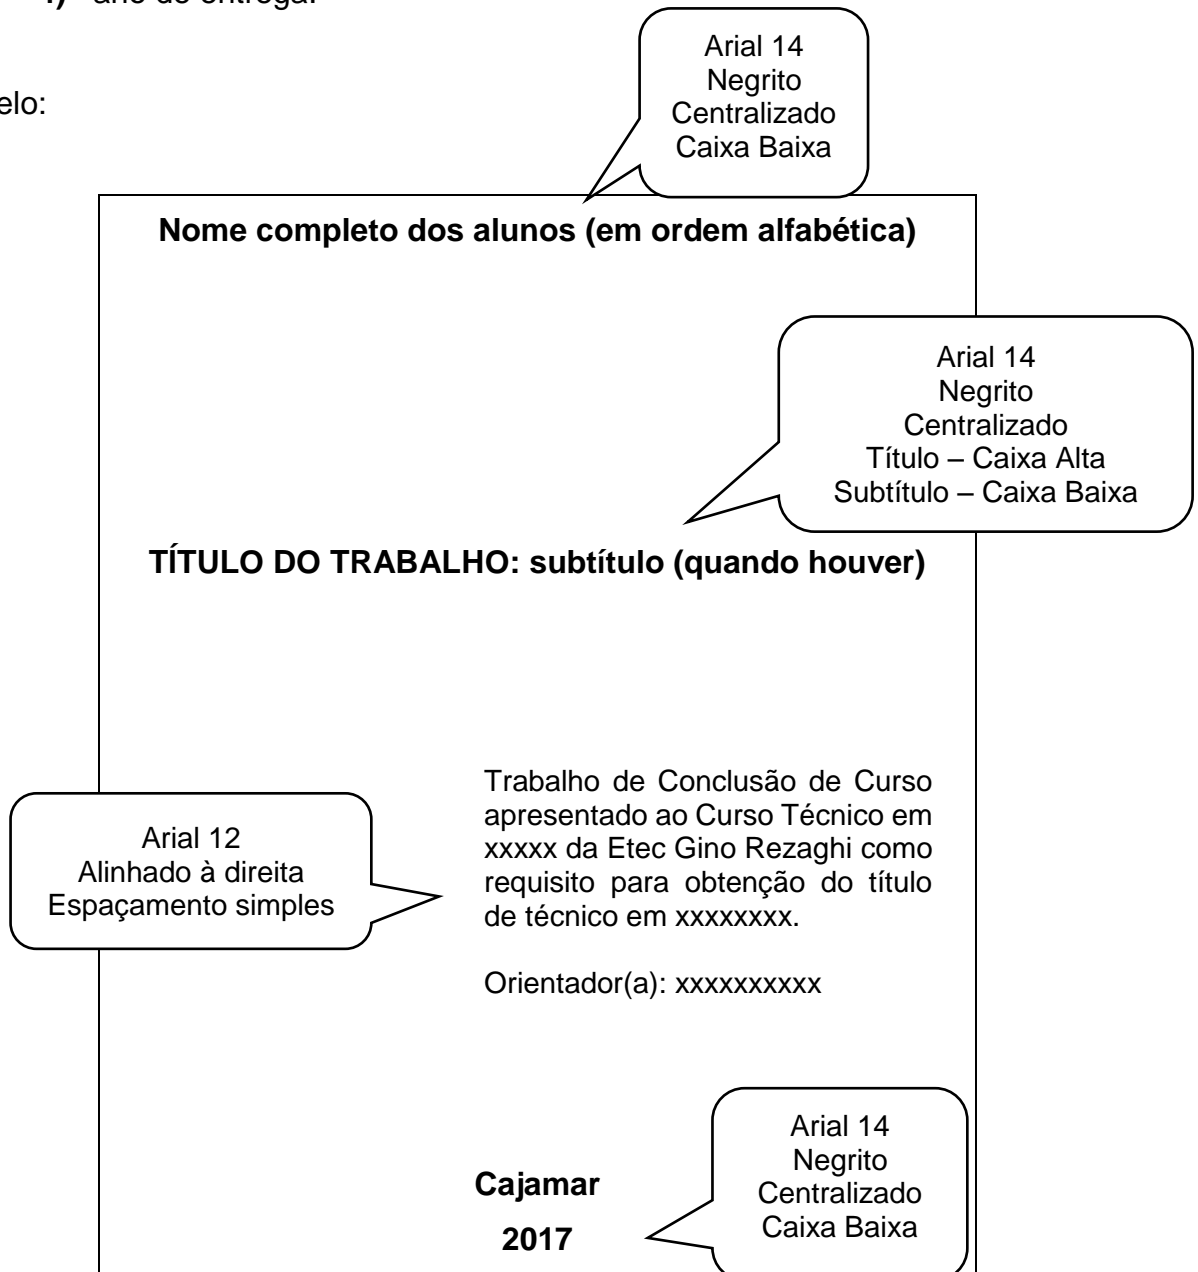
f) ano de entrega.

elo:

Arial 14
Negrito
Centralizado
Caixa Baixa

**Nome completo dos alunos (em ordem alfabética)**

Arial 14
Negrito
Centralizado
Título – Caixa Alta
Subtítulo – Caixa Baixa

**TÍTULO DO TRABALHO: subtítulo (quando houver)**

Arial 12
Alinhado à direita
Espaçamento simples

Trabalho de Conclusão de Curso apresentado ao Curso Técnico em xxxxx da Etec Gino Rezaghi como requisito para obtenção do título de técnico em xxxxxxxx.

Orientador(a): xxxxxxxxxx

Arial 14
Negrito
Centralizado
Caixa Baixa

**Cajamar**

**2017**